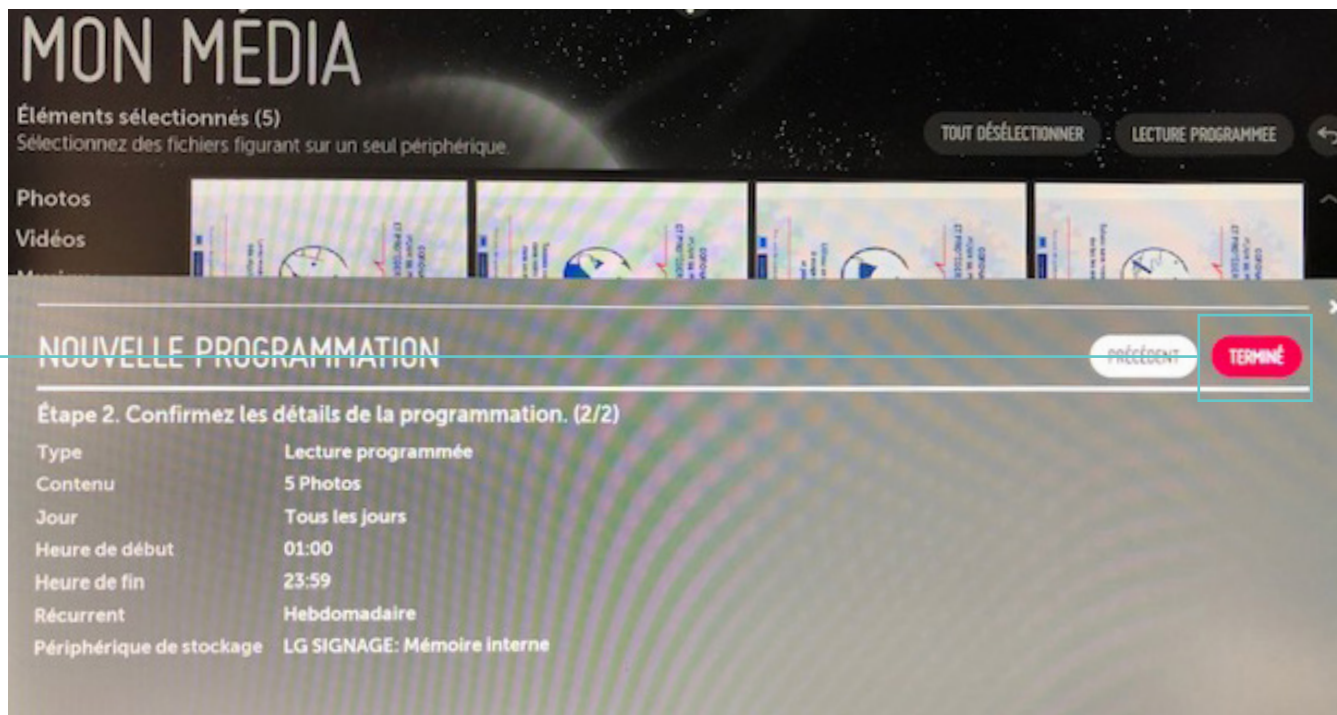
MON MÉDIA

Éléments sélectionnés (5)
Sélectionnez des fichiers figurant sur un seul périphérique.

TOUT DÉSÉLECTIONNER
LECTURE PROGRAMMEE

Photos
Vidéos

NOUVELLE PROGRAMMATION

PRÉCÉDENT
TERMINÉ

Étape 2. Confirmez les détails de la programmation. (2/2)

| | |
|---|---|
| Type | Lecture programmée |
| Contenu | 5 Photos |
| Jour | Tous les jours |
| Heure de début | 01:00 |
| Heure de fin | 23:59 |
| Récurrent | Hebdomadaire |
| Périphérique de stockage | LG SIGNAGE: Mémoire interne |